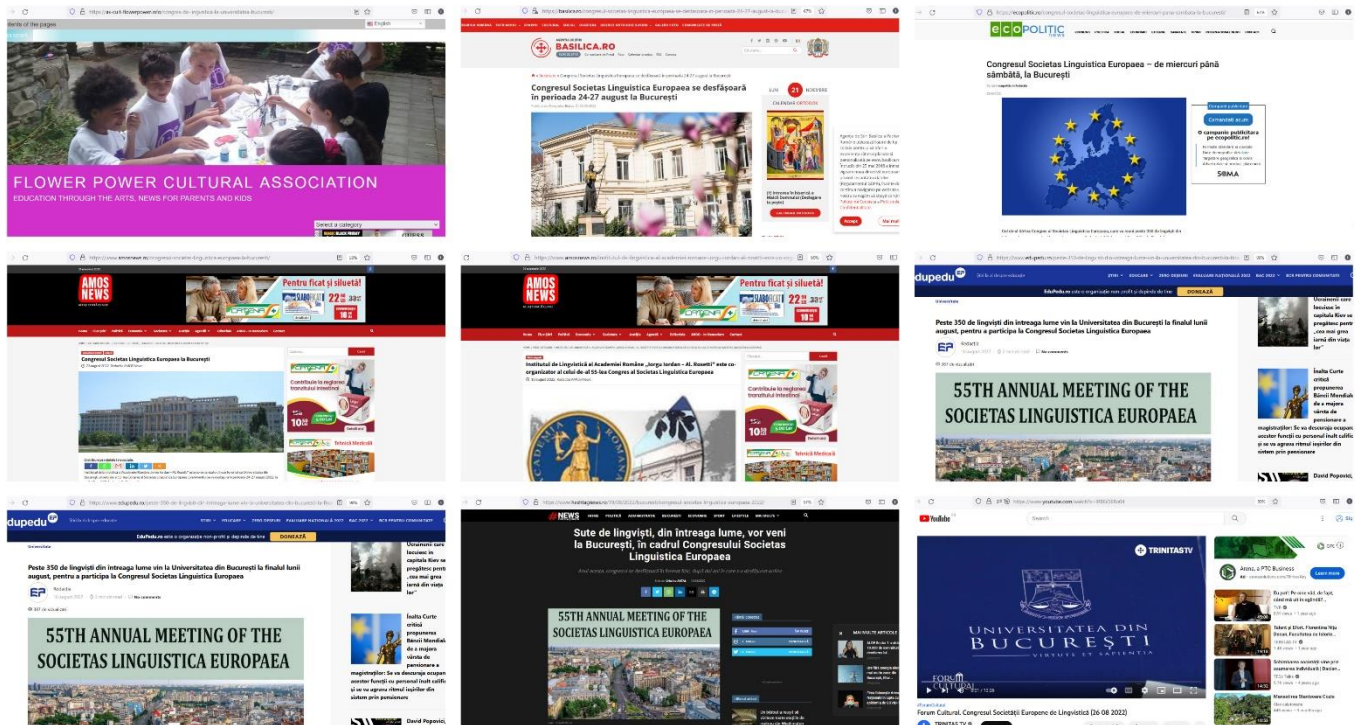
FLOWER POWER CULTURAL ASSOCIATION
EDUCATION THROUGH THE ARTS, NEWS FOR PARENTS AND KIDS

BASILICA.RO
Congresul Societas Linguistica Europaea se desfășoară în perioada 24-27 august la București

ECOPOLITIC
Congresul Societas Linguistica Europaea – de miercuri până sâmbătă, la București

AMOS NEWS
Pentru ficat și siluetă!
Congresul Societas Linguistica Europaea la București

AMOS NEWS
Pentru ficat și siluetă!
Institutul de Lingvistică al Academiei Române „Iorgu Iordan – Al. Rosetti" este co-organizator al celui de-al 55-lea Congres al Societas Linguistica Europaea

edupedu
Peste 350 de lingviști din întreaga lume vin la Universitatea din București la finalul lunii august, pentru a participa la Congresul Societas Linguistica Europaea
55TH ANNUAL MEETING OF THE SOCIETAS LINGUISTICA EUROPAEA
DONEAZĂ

edupedu
Peste 350 de lingviști din întreaga lume vin la Universitatea din București la finalul lunii august, pentru a participa la Congresul Societas Linguistica Europaea
55TH ANNUAL MEETING OF THE SOCIETAS LINGUISTICA EUROPAEA
DONEAZĂ

NEWS
Sute de lingviști, din întreaga lume, vor veni la București, în cadrul Congresului Societas Linguistica Europaea
55TH ANNUAL MEETING OF THE SOCIETAS LINGUISTICA EUROPAEA

YouTube
TRINITAS TV
UNIVERSITATEA DIN BUCUREȘTI
VIRTUTE ET SAPIENTIA
FORUM CULTURAL
Forum Cultural. Congresul Societății Europene de Lingvistică (26 08 2022)